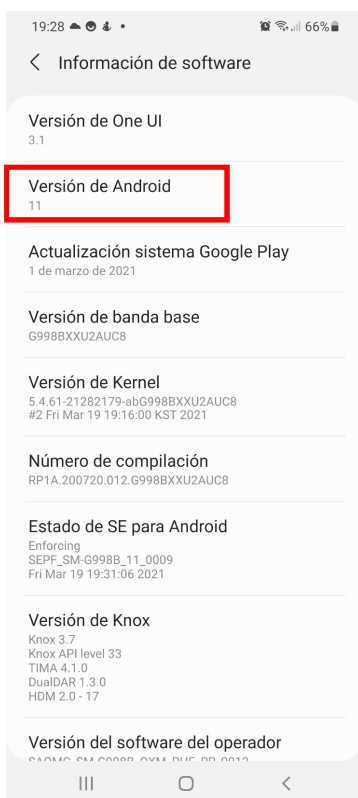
19:28 66%

Información de software

Versión de One UI
3.1

Versión de Android
11

Actualización sistema Google Play
1 de marzo de 2021

Versión de banda base
G998BXXU2AUC8

Versión de Kernel
5.4.61-21282179-abG998BXXU2AUC8
#2 Fri Mar 19 19:16:00 KST 2021

Número de compilación
RP1A.200720.012.G998BXXU2AUC8

Estado de SE para Android
Enforcing
SEPF_SM-G998B_11_0009
Fri Mar 19 19:31:06 2021

Versión de Knox
Knox 3.7
Knox API level 33
TIMA 4.1.0
DualDAR 1.3.0
HDM 2.0 - 17

Versión del software del operador
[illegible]